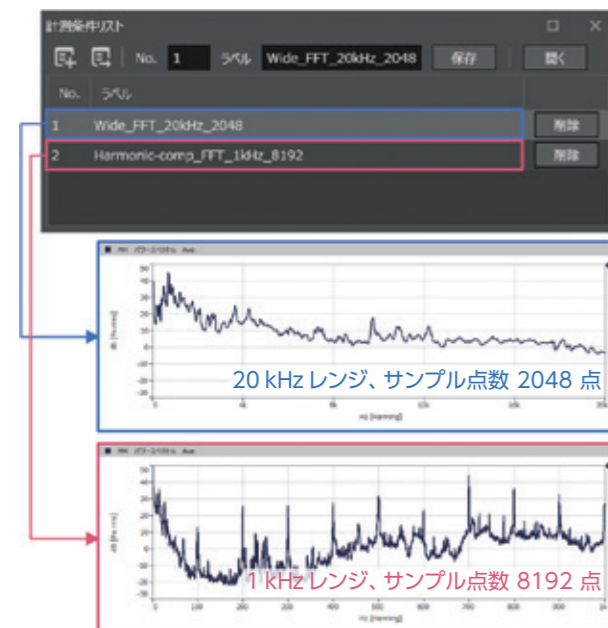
計測条件リスト

No. 1 ラベル Wide_FFT_20kHz_2048 保存 開く

| No. | ラベル | |
|---|---|---|
| 1 | Wide_FFT_20kHz_2048 | 削除 |
| 2 | Harmonic-comp_FFT_1kHz_8192 | 削除 |

20 kHz レンジ、サンプル点数 2048 点

1 kHz レンジ、サンプル点数 8192 点